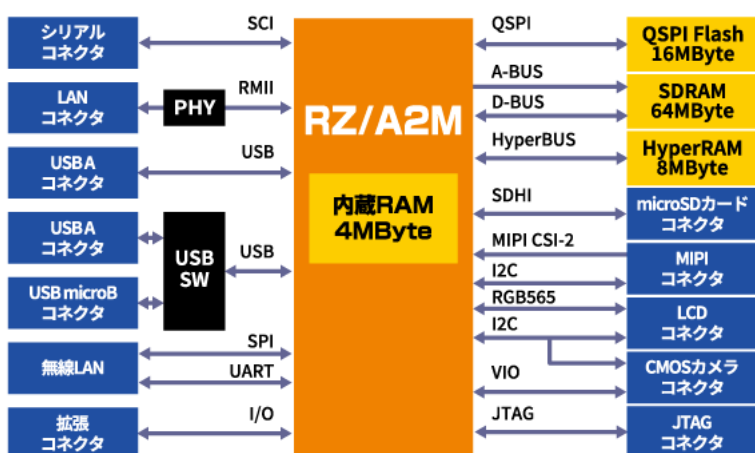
シリアル
コネクタ

LAN
コネクタ

USB A
コネクタ

USB A
コネクタ

USB microB
コネクタ

無線LAN

拡張
コネクタ

PHY

USB
SW

SCI

RMII

USB

USB

SPI

UART

I/O

RZ/A2M

内蔵RAM
4MByte

QSPI

A-BUS

D-BUS

HyperBUS

SDHI

MIPI CSI-2

I2C

RGB565

I2C

VIO

JTAG

QSPI Flash
16MByte

SDRAM
64MByte

HyperRAM
8MByte

microSDカード
コネクタ

MIPI
コネクタ

LCD
コネクタ

CMOSカメラ
コネクタ

JTAG
コネクタ